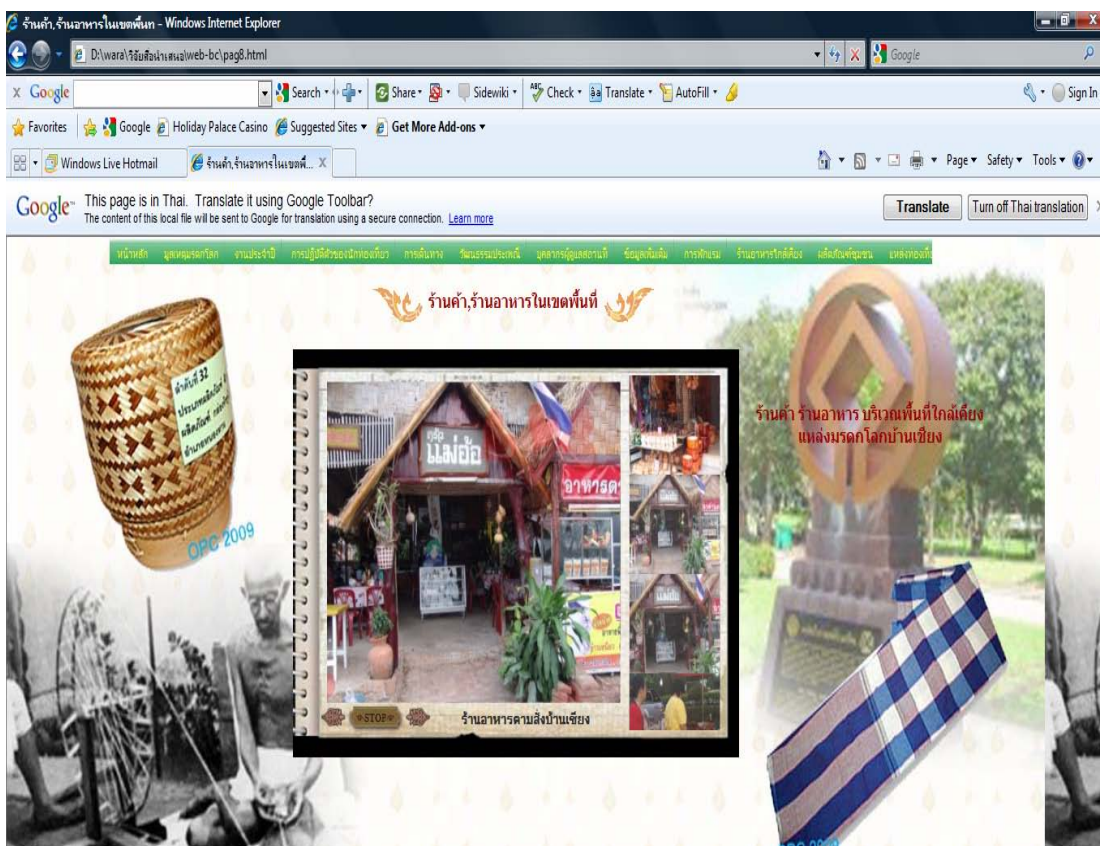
ร้านค้า,ร้านอาหารในเขตพื้นท - Windows Internet Explorer

D:\wara\วิจัยสื่อนำเสนอ\web-bc\pag8.html

Google

x Google

Search · Share · Sidewiki · Check · Translate · AutoFill ·

Sign In

Favorites Google Holiday Palace Casino Suggested Sites · Get More Add-ons ·

Windows Live Hotmail ร้านค้า,ร้านอาหารในเขตพื้... X

Page · Safety · Tools ·

Google This page is in Thai. Translate it using Google Toolbar?
The content of this local file will be sent to Google for translation using a secure connection. Learn more

Translate Turn off Thai translation

หน้าหลัก มรดกมรดกโลก งานประจำปี การปฏิบัติตัวของนักท่องเที่ยว การเดินทาง วัฒนธรรมประเพณี บุคลากรผู้ดูแลสถานที่ ข้อมูลเพิ่มเติม การพักแรม ร้านอาหารใกล้เคียง ผลิตภัณฑ์ชุมชน แหล่งท่องเที่ยว

ร้านค้า,ร้านอาหารในเขตพื้นที่

ลำดับที่ 32 ประเภทผลิตภัณฑ์ ผลิตภัณฑ์ กล่องข้าว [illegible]

OPC 2009

ร้านค้า ร้านอาหาร บริเวณพื้นที่ใกล้เคียง แหล่งมรดกโลกบ้านเชียง

ครัว แม่อ้อ

อาหารตา

STOP

ร้านอาหารตามสั่งบ้านเชียง

OPC 2009